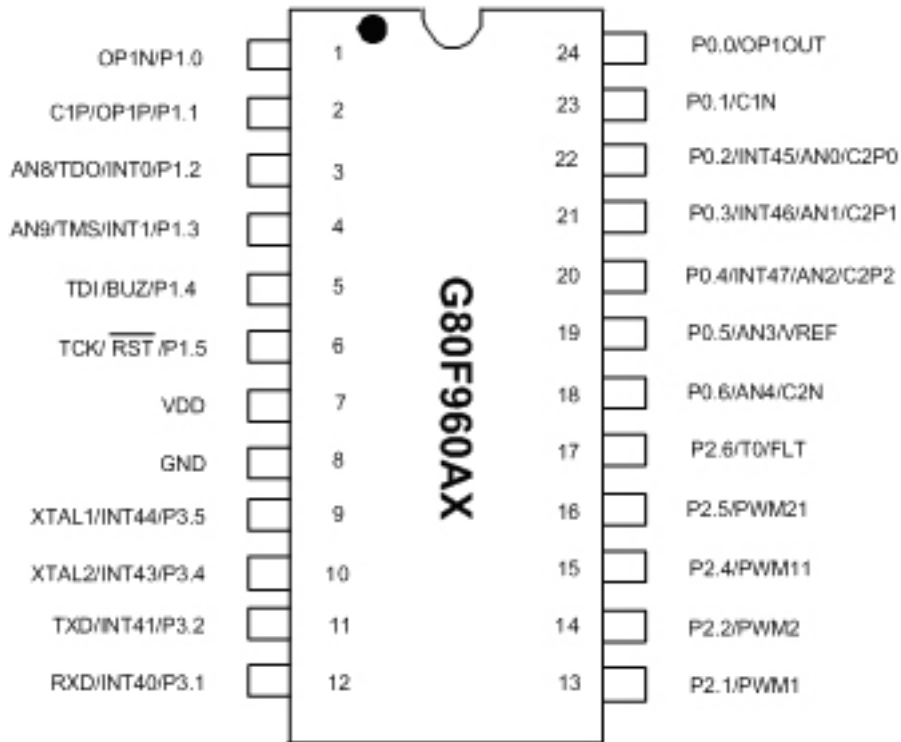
OP1N/P1.0 1
C1P/OP1P/P1.1 2
AN8/TDO/INT0/P1.2 3
AN9/TMS/INT1/P1.3 4
TDI/BUZ/P1.4 5
TCK/ $\overline{RST}$ /P1.5 6
VDD 7
GND 8
XTAL1/INT44/P3.5 9
XTAL2/INT43/P3.4 10
TXD/INT41/P3.2 11
RXD/INT40/P3.1 12

G80F960AX

24 P0.0/OP1OUT
23 P0.1/C1N
22 P0.2/INT45/AN0/C2P0
21 P0.3/INT46/AN1/C2P1
20 P0.4/INT47/AN2/C2P2
19 P0.5/AN3/VREF
18 P0.6/AN4/C2N
17 P2.6/T0/FLT
16 P2.5/PWM21
15 P2.4/PWM11
14 P2.2/PWM2
13 P2.1/PWM1